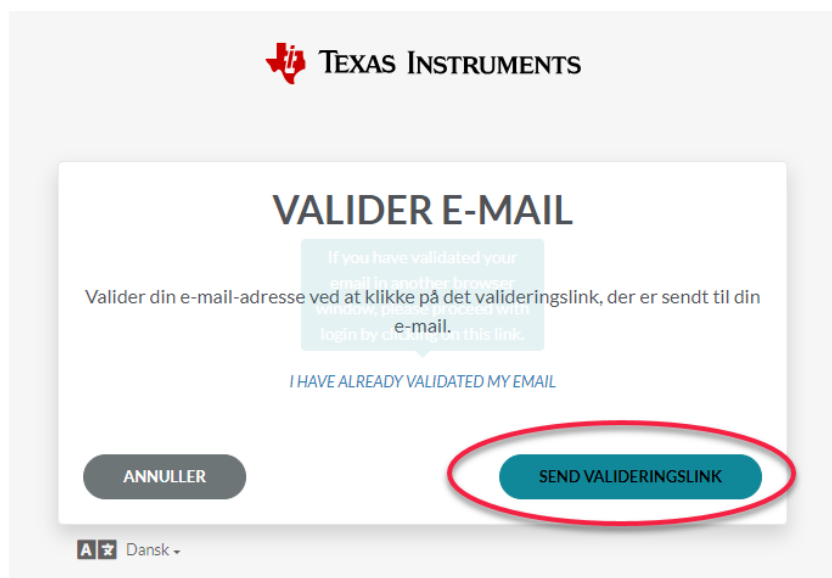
Texas Instruments

VALIDER E-MAIL

If you have validated your email in another browser window, please proceed with login by clicking on this link.

Valider din e-mail-adresse ved at klikke på det valideringslink, der er sendt til din e-mail.

I HAVE ALREADY VALIDATED MY EMAIL

ANNULLER

SEND VALIDERINGSLINK

Dansk